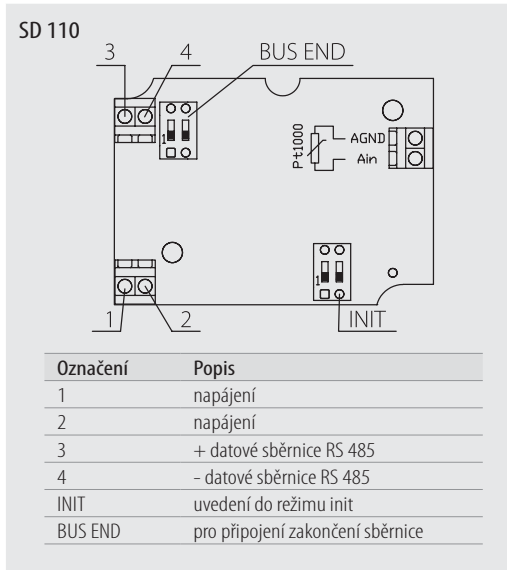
SD 110

3 4 BUS END

1

Pt1000 AGND Ain

1

1 2 INIT

| Označení | Popis |
|---|---|
| 1 | napájení |
| 2 | napájení |
| 3 | + datové sběrnice RS 485 |
| 4 | - datové sběrnice RS 485 |
| INIT | uvedení do režimu init |
| BUS END | pro připojení zakončení sběrnice |